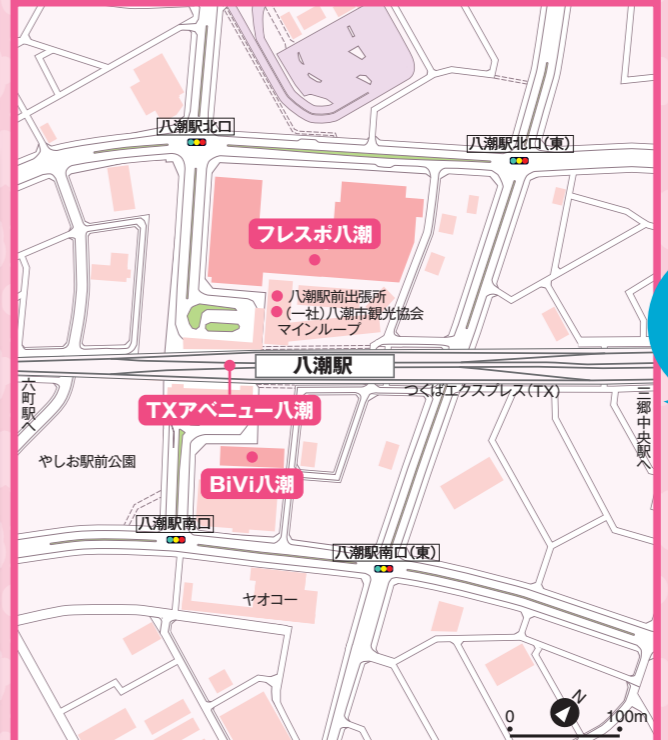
八潮駅北口

八潮駅北口(東)

フレスポ八潮

八潮駅前出張所

(一社)八潮市観光協会

マインループ

八潮駅

つくばエクスプレス(TX)

六町駅へ

三郷中央駅へ

TXアベニュー八潮

やしお駅前公園

BiVi八潮

八潮駅南口

八潮駅南口(東)

ヤオコー

0

100m

N